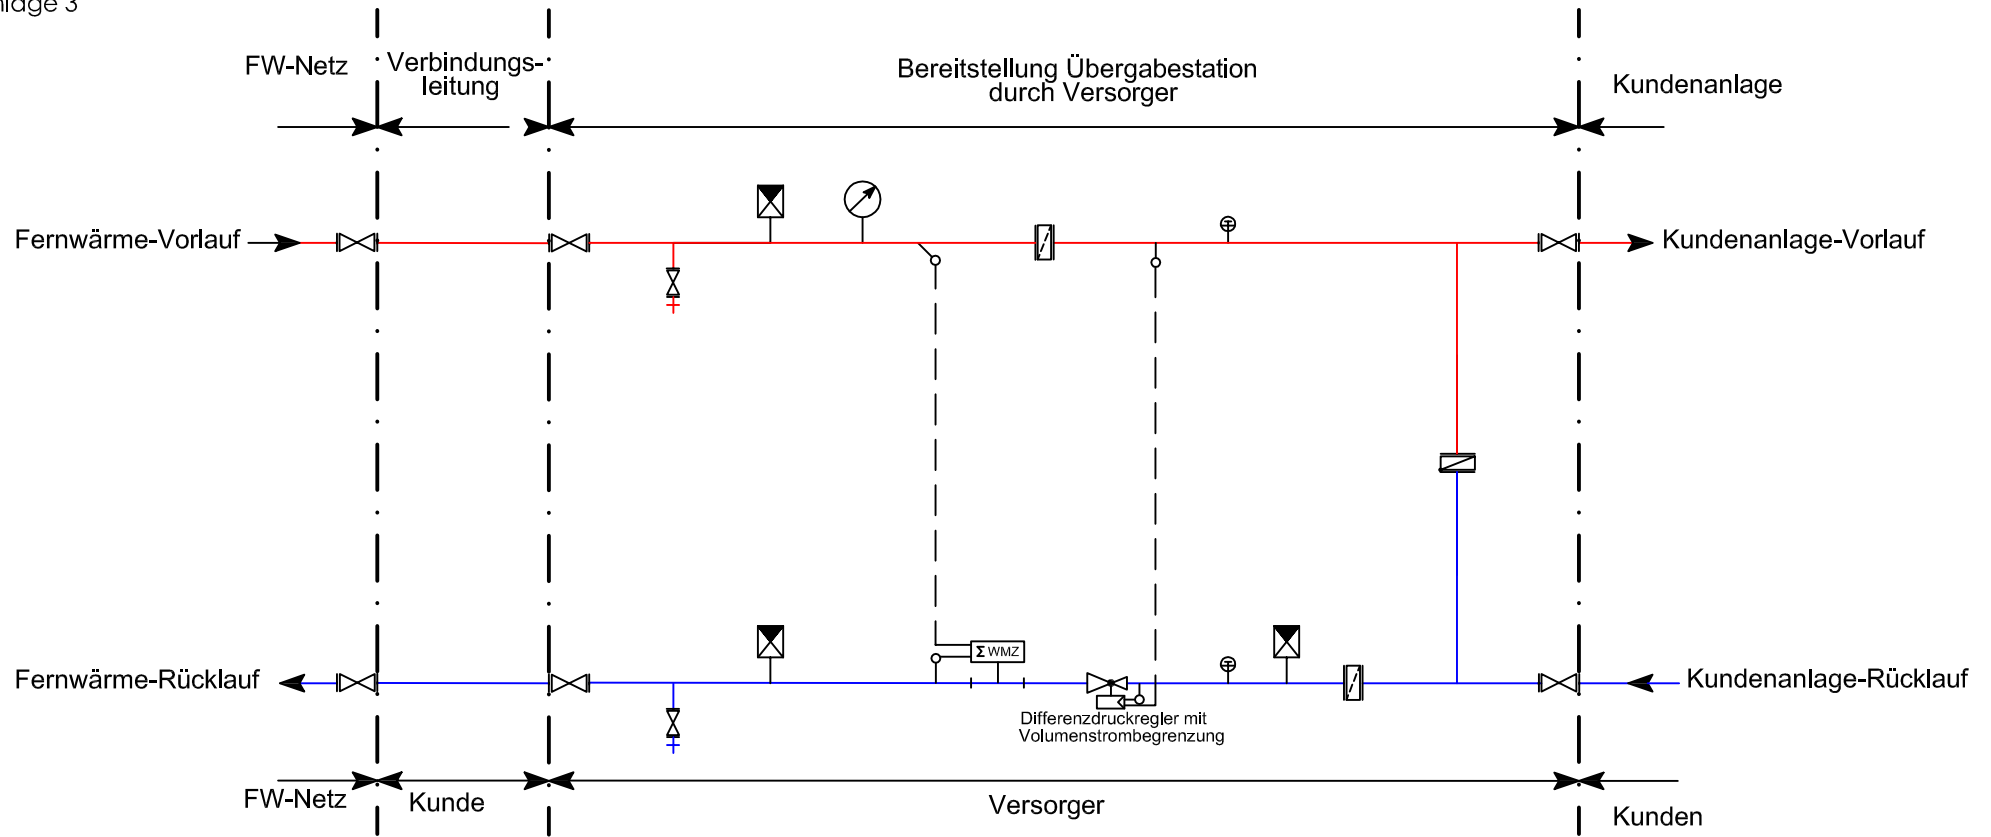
nlage 3

FW-Netz

Verbindungsleitung

Bereitstellung Übergabestation durch Versorger

Kundenanlage

Fernwärme-Vorlauf

Kundenanlage-Vorlauf

Σ WMZ

Fernwärme-Rücklauf

Kundenanlage-Rücklauf

Differenzdruckregler mit Volumenstrombegrenzung

FW-Netz

Kunde

Versorger

Kunden